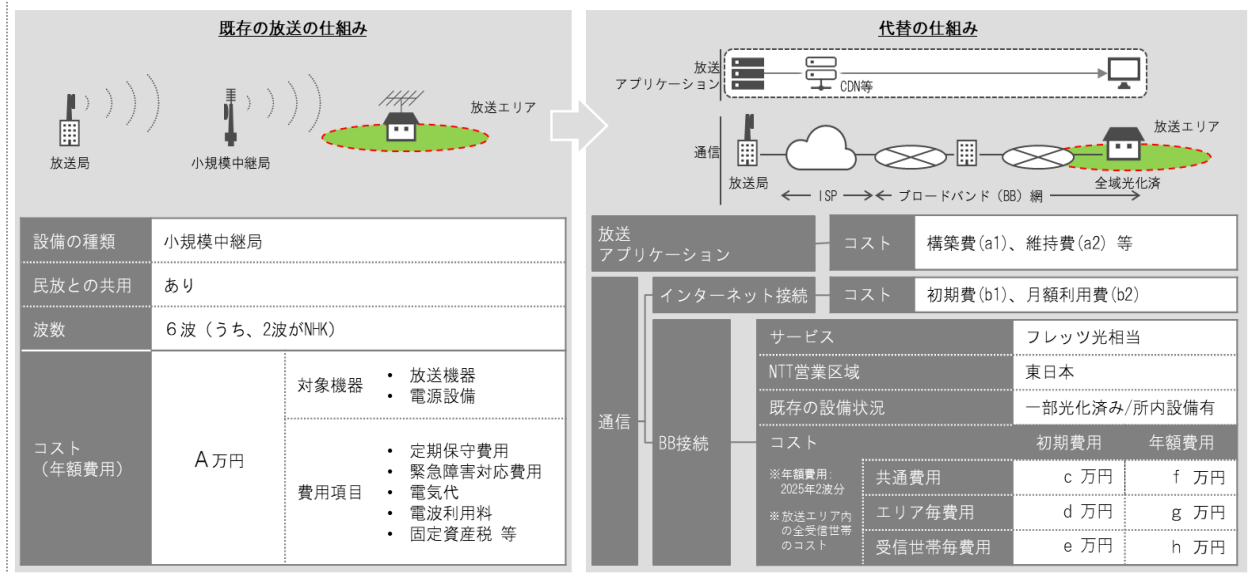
既存の放送の仕組み

放送局
小規模中継局
放送エリア

| 設備の種類 | 小規模中継局 | |
|---|---|---|
| 民放との共用 | あり | |
| 波数 | 6波（うち、2波がNHK） | |
| コスト（年額費用） | A万円 | 対象機器 • 放送機器 • 電源設備 |
| | | 費用項目 • 定期保守費用 • 緊急障害対応費用 • 電気代 • 電波利用料 • 固定資産税 等 |

代替の仕組み

放送アプリケーション
CDN等
通信
放送局
放送エリア
全域光化済
ISP
ブロードバンド（BB）網

放送アプリケーション　コスト　構築費(a1)、維持費(a2) 等

通信
インターネット接続　コスト　初期費(b1)、月額利用費(b2)

BB接続

| サービス | フレッツ光相当 | |
|---|---|---|
| NTT営業区域 | 東日本 | |
| 既存の設備状況 | 一部光化済み/所内設備有 | |
| コスト | 初期費用 | 年額費用 |
| 共通費用 | c 万円 | f 万円 |
| エリア毎費用 | d 万円 | g 万円 |
| 受信世帯毎費用 | e 万円 | h 万円 |

※年額費用: 2025年2波分
※放送エリア内の全受信世帯のコスト